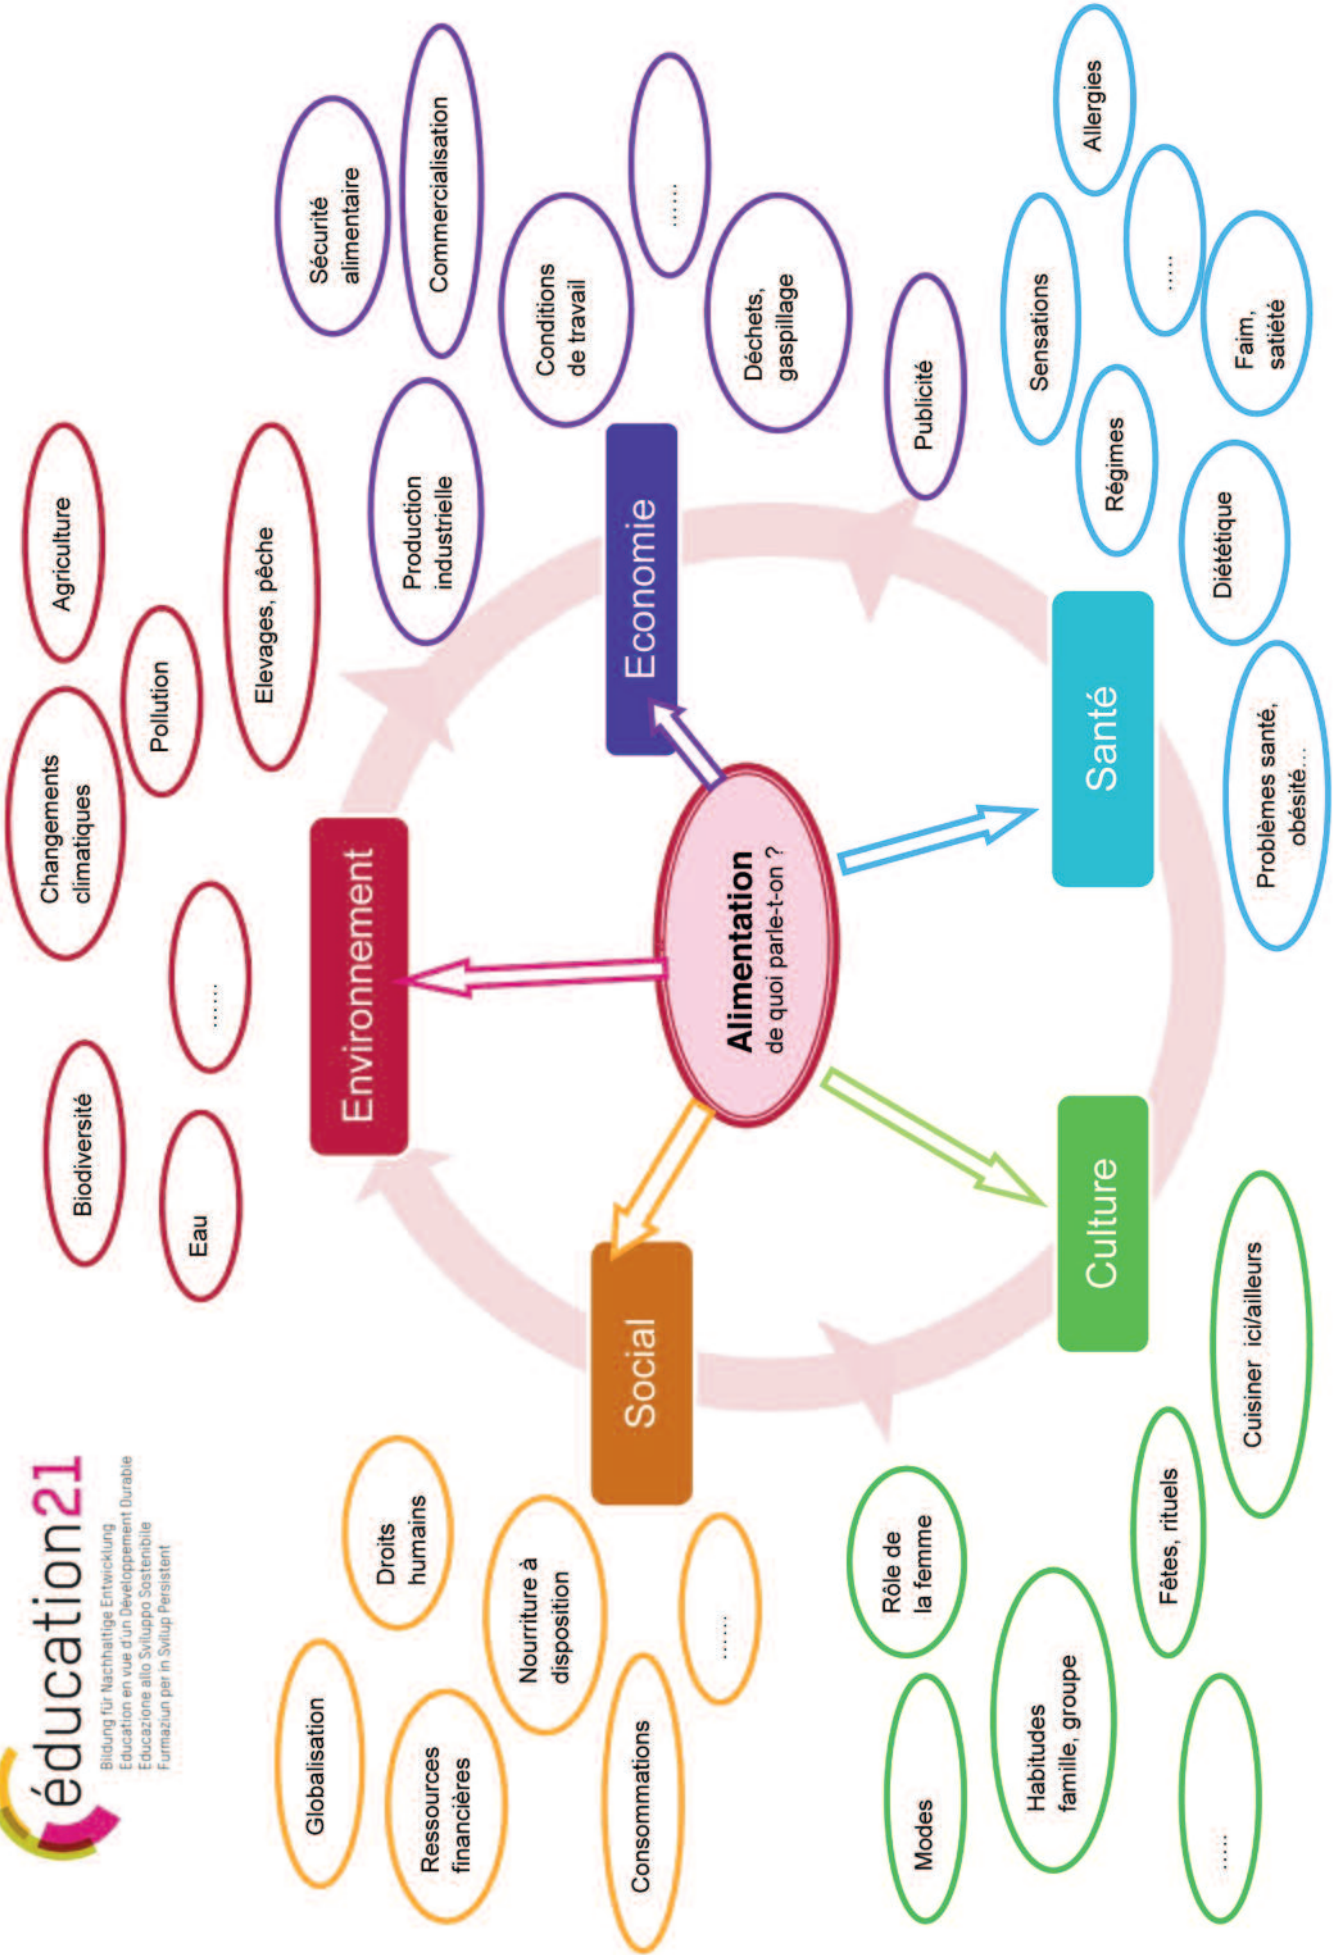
éducation21
Bildung für Nachhaltige Entwicklung
Education en vue d'un Développement Durable
Educazione allo Sviluppo Sostenibile
Furmaziun per in Svilup Persistent

Alimentation
de quoi parle-t-on ?

Environnement
Biodiversité
Eau
......
Changements climatiques
Pollution
Agriculture
Elevages, pêche

Economie
Production industrielle
Sécurité alimentaire
Commercialisation
Conditions de travail
......
Déchets, gaspillage
Publicité

Santé
Sensations
Allergies
.....
Régimes
Faim, satiété
Diététique
Problèmes santé, obésité…

Culture
Cuisiner ici/ailleurs
Fêtes, rituels
Rôle de la femme
Habitudes famille, groupe
Modes
.....

Social
Droits humains
Globalisation
Nourriture à disposition
Ressources financières
Consommations
......